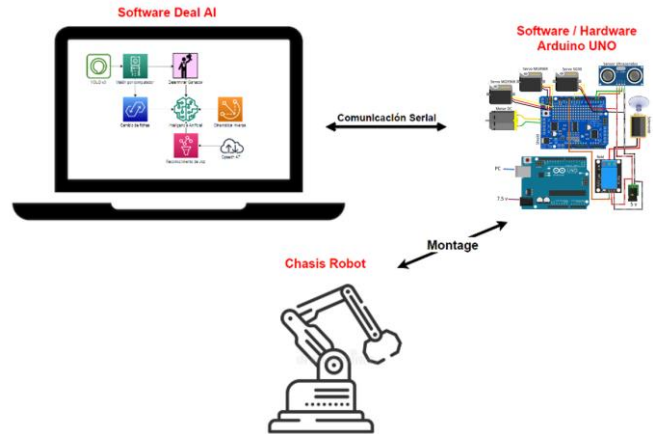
Software Deal AI

YOLOv5

Visión por computador

Determinar Gestos

Cambio de fichas

Inteligencia artificial

Diferentes rivales

Reconocimiento de voz

Speech AI

Software / Hardware
Arduino UNO

Servo MG996R

Servo SG90

Sensor Ultrasonido

Motor DC

PC

7.5 v

5 v

Comunicación Serial

Montage

Chasis Robot